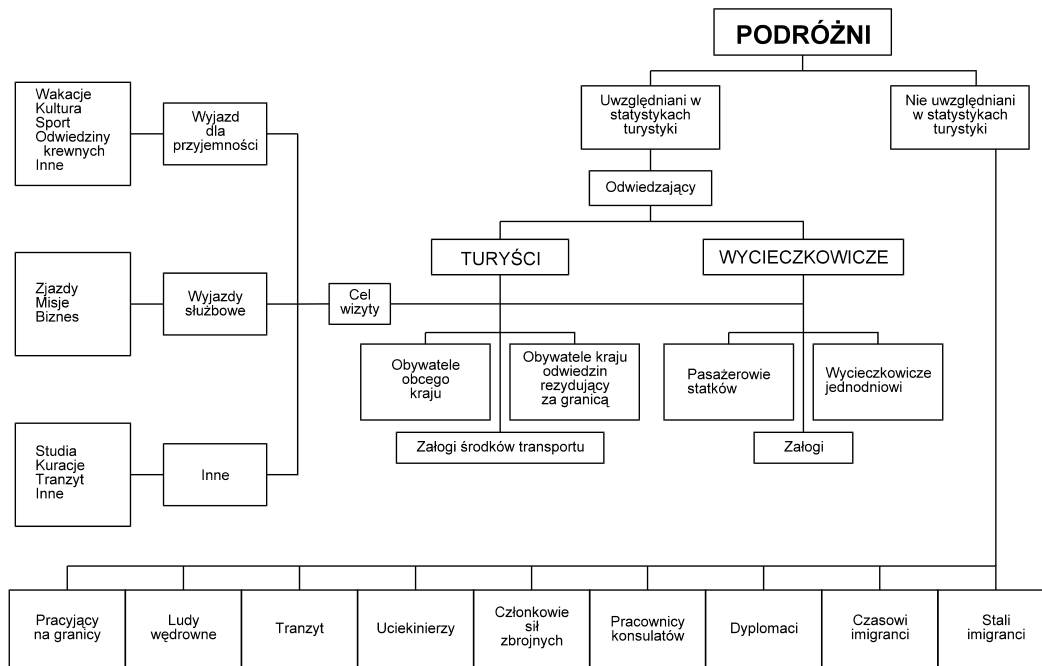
PODRÓŻNI

Uwzględniani w statystykach turystyki

Nie uwzględniani w statystykach turystyki

Odwiedzający

TURYŚCI

WYCIECZKOWICZE

Wakacje
Kultura
Sport
Odwiedziny krewnych
Inne

Wyjazd dla przyjemności

Zjazdy
Misje
Biznes

Wyjazdy służbowe

Cel wizyty

Studia
Kuracje
Tranzyt
Inne

Inne

Obywatele obcego kraju

Obywatele kraju odwiedzin rezydujący za granicą

Załogi środków transportu

Pasażerowie statków

Wycieczkowicze jednodniowi

Załogi

| Pracyjący na granicy | Ludy wędrowne | Tranzyt | Uciekinierzy | Członkowie sił zbrojnych | Pracownicy konsulatów | Dyplomaci | Czasowi imigranci | Stali imigranci |
|---|---|---|---|---|---|---|---|---|